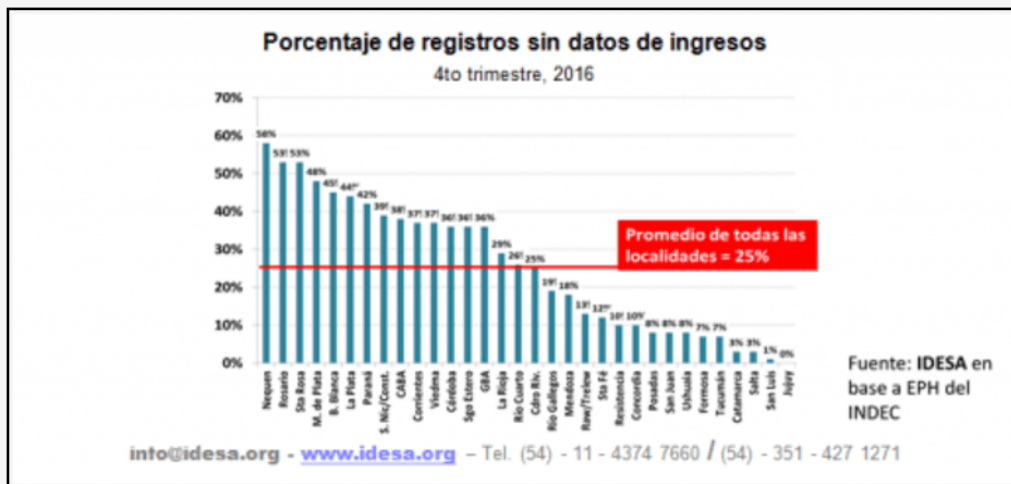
Porcentaje de registros sin datos de ingresos
4to trimestre, 2016

70%
60%
50%
40%
30%
20%
10%
0%

58% 53% 53% 48% 45% 44% 42% 39% 38% 37% 37% 36% 36% 36% 29% 26% 25% 19% 18% 13% 12% 10% 10% 8% 8% 8% 7% 7% 3% 3% 1% 0%

Neuquen
Rosario
Sta Rosa
M. de Plata
B. Blanca
La Plata
Paraná
S. Nic/Const.
CABA
Corrientes
Viedma
Córdoba
Sgo Estero
GBA
La Rioja
Rio Cuarto
Cdro Riv.
Rio Gallegos
Mendoza
Raw/Trelew
Sta Fé
Resistencia
Concordia
Posadas
San Juan
Ushuaia
Formosa
Tucumán
Catamarca
Salta
San Luis
Jujuy

Promedio de todas las localidades = 25%

Fuente: IDESA en base a EPH del INDEC

info@idesa.org - www.idesa.org – Tel. (54) - 11 - 4374 7660 / (54) - 351 - 427 1271